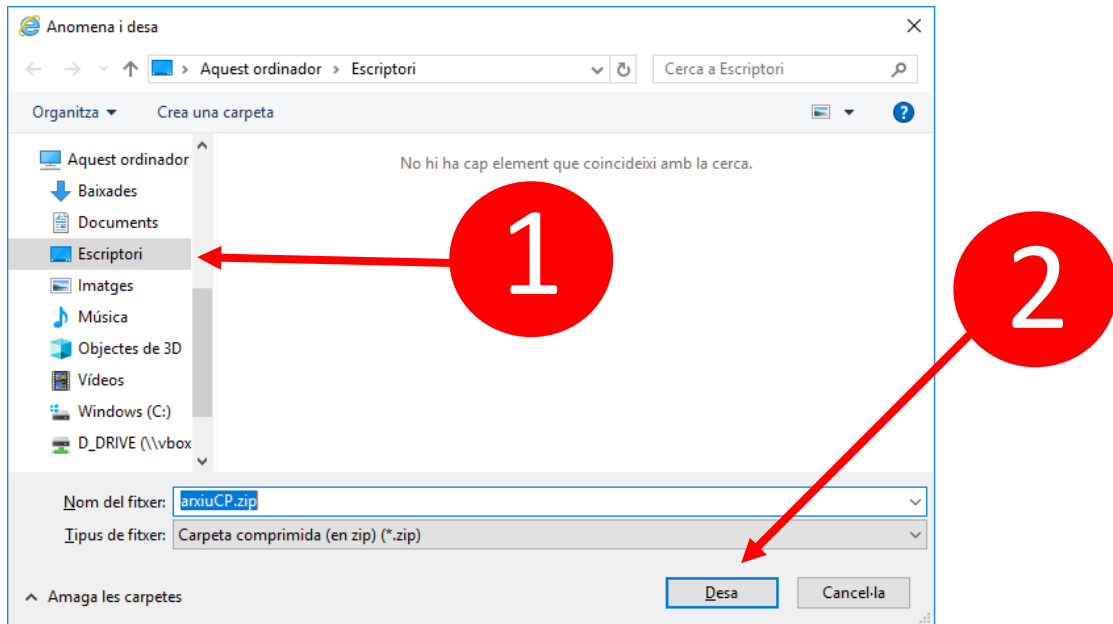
Anomena i desa

Aquest ordinador > Escriptori

Cerca a Escriptori

Organitza ▾ Crea una carpeta

Aquest ordinador
Baixades
Documents
Escriptori
Imatges
Música
Objectes de 3D
Vídeos
Windows (C:)
D_DRIVE (\\vbox

No hi ha cap element que coincideixi amb la cerca.

1

2

Nom del fitxer: arxiuCP.zip

Tipus de fitxer: Carpeta comprimida (en zip) (*.zip)

Amaga les carpetes

Desa

Cancel·la